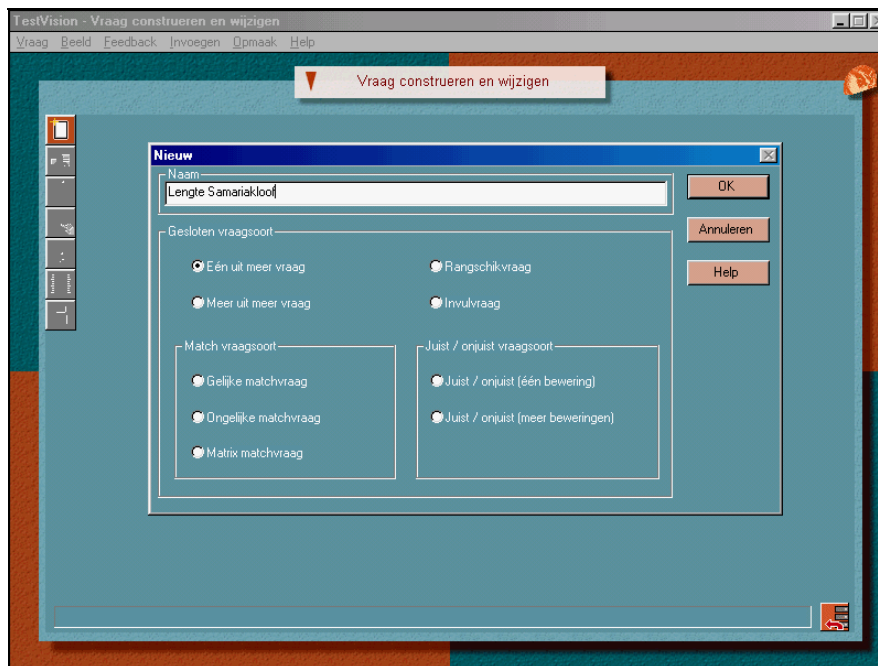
TestVision - Vraag construeren en wijzigen

Vraag Beeld Feedback Invoegen Opmaak Help

Vraag construeren en wijzigen

Nieuw

Naam

Lengte Samariakloof

OK

Annuleren

Help

Gesloten vraagsoort

Eén uit meer vraag

Rangschikvraag

Meer uit meer vraag

Invulvraag

Match vraagsoort

Gelijke matchvraag

Ongelijke matchvraag

Matrix matchvraag

Juist / onjuist vraagsoort

Juist / onjuist (één bewering)

Juist / onjuist (meer beweringen)